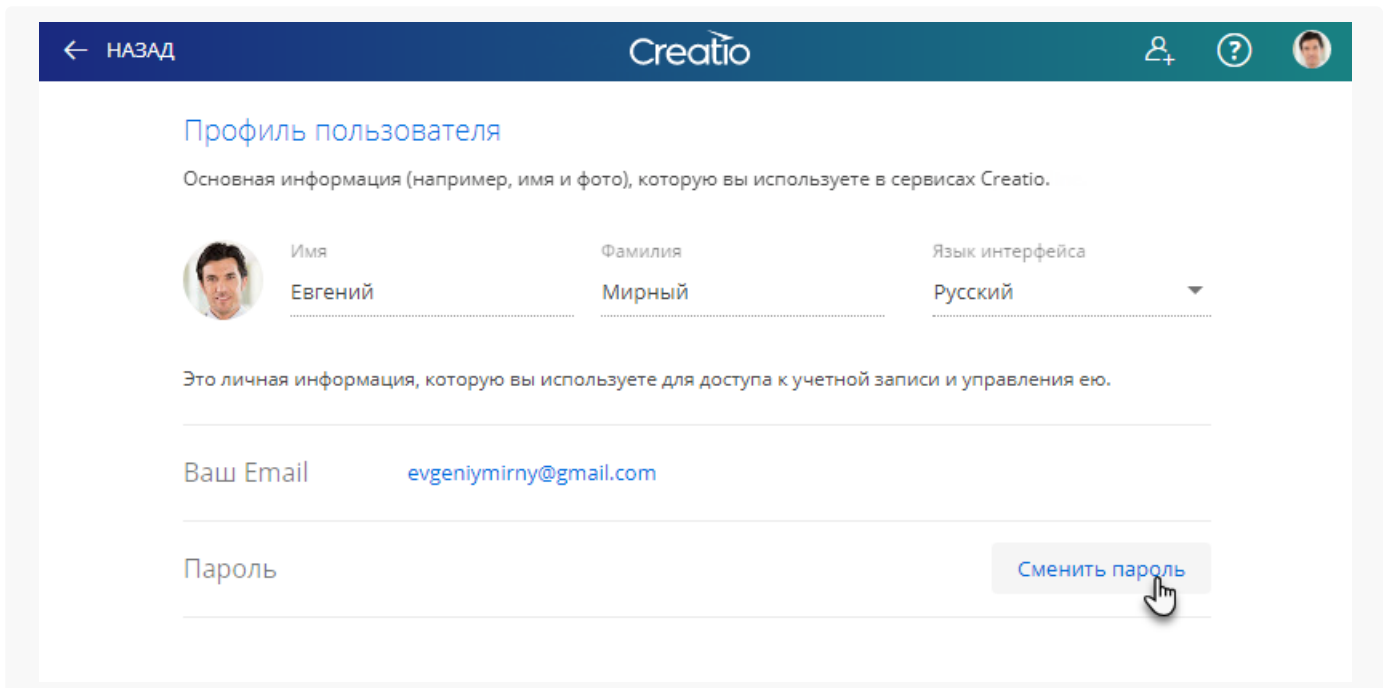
← НАЗАД

Creatio

Профиль пользователя

Основная информация (например, имя и фото), которую вы используете в сервисах Creatio.

Имя
Евгений

Фамилия
Мирный

Язык интерфейса
Русский

Это личная информация, которую вы используете для доступа к учетной записи и управления ею.

Ваш Email evgeniymirny@gmail.com

Пароль

Сменить пароль